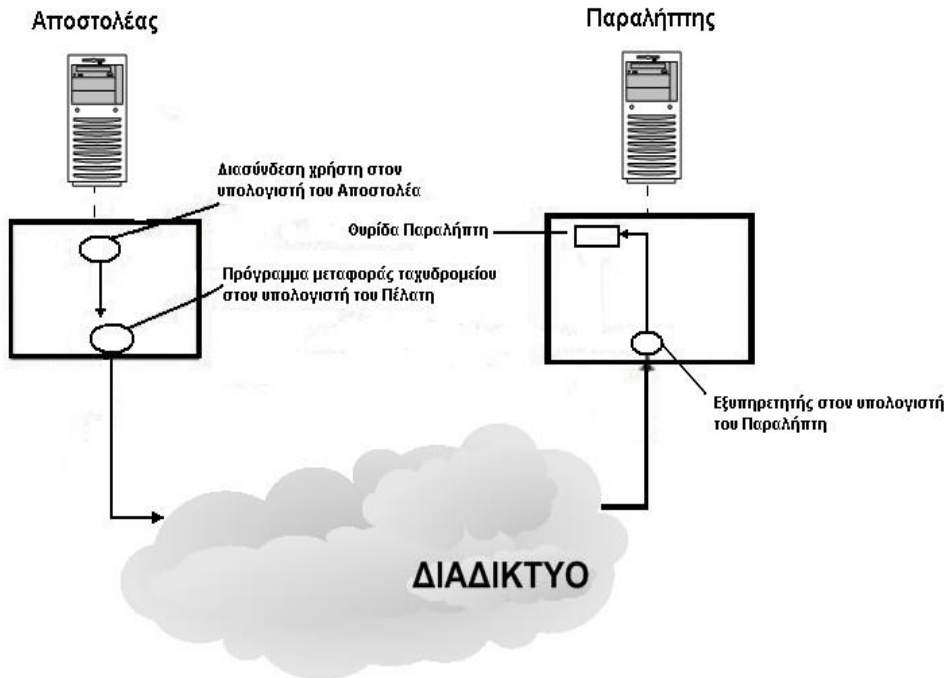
Αποστολέας

Παραλήπτης

Διασύνδεση χρήστη στον υπολογιστή του Αποστολέα

Πρόγραμμα μεταφοράς ταχυδρομείου στον υπολογιστή του Πέλατη

Θυρίδα Παραλήπτη

Εξυπηρετητής στον υπολογιστή του Παραλήπτη

ΔΙΑΔΙΚΤΥΟ